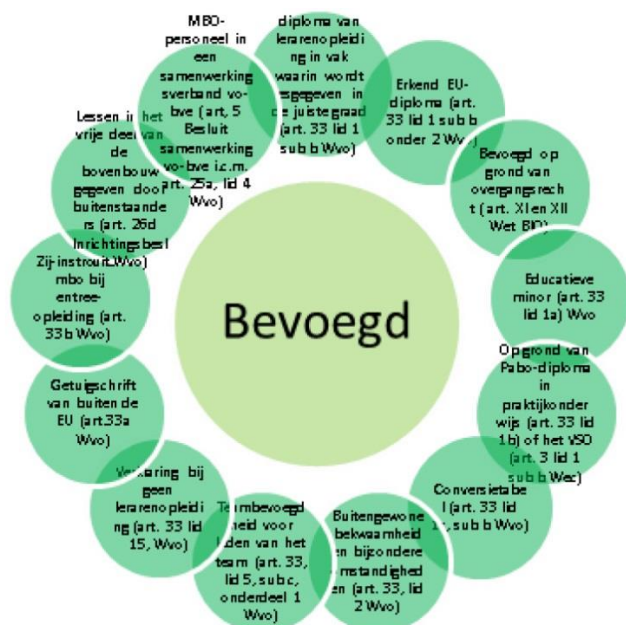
Bevoegd

diploma van lerarenopleiding in vak waarin wordt lesgegeven in de juiste graad (art. 33 lid 1 sub b Wvo)

Erkend EU-diploma (art. 33 lid 1 sub b onder 2 Wvo)

Bevoegd op grond van overgangsrecht (art. XI en XII Wet BIO)

Educatieve minor (art. 33 lid 1a) Wvo

Op grond van Pabo-diploma in praktijkonderwijs (art. 33 lid 1b) of het VSO (art. 3 lid 1 sub b Wec)

Conversietabel (art. 33 lid 1, sub b Wvo)

Buitengewone bekwaamheid en bijzondere omstandigheden (art. 33, lid 2 Wvo)

Teambevoegdheid voor leden van het team (art. 33, lid 5, sub c, onderdeel 1 Wvo)

Verklaring bij geen lerarenopleiding (art. 33 lid 15, Wvo)

Getuigschrift van buiten de EU (art.33a Wvo)

Zij-instroom mbo bij entree-opleiding (art. 33b Wvo)

Lessen in het vrije deel van de bovenbouw gegeven door buitenstaanders (art. 26d Inrichtingsbesl. Wvo)

MBO-personeel in een samenwerkingsverband vo-bve (art. 5 Besluit samenwerking vo-bve i.c.m. art. 25a, lid 4 Wvo)